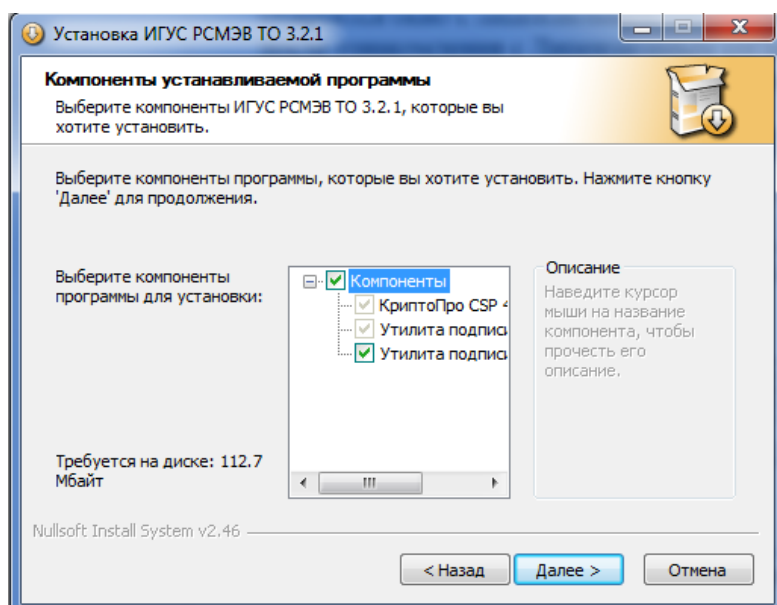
Установка ИГУС РСМЭВ ТО 3.2.1

Компоненты устанавливаемой программы

Выберите компоненты ИГУС РСМЭВ ТО 3.2.1, которые вы хотите установить.

Выберите компоненты программы, которые вы хотите установить. Нажмите кнопку 'Далее' для продолжения.

Выберите компоненты программы для установки:

Компоненты
КриптоПро CSP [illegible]
Утилита подписи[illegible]
Утилита подписи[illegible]

Описание
Наведите курсор мыши на название компонента, чтобы прочесть его описание.

Требуется на диске: 112.7 Мбайт

Nullsoft Install System v2.46

< Назад
Далее >
Отмена